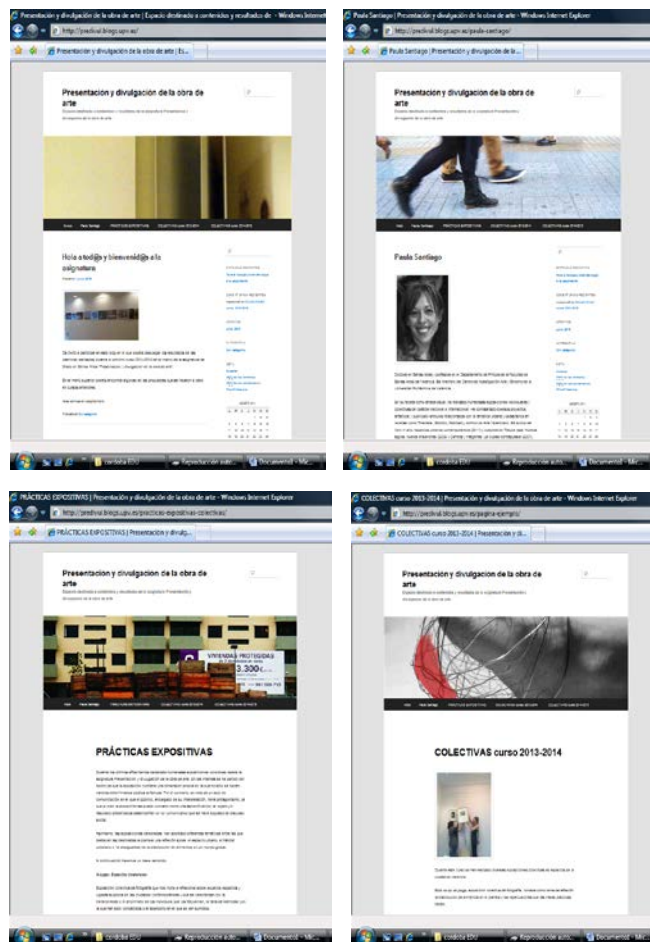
Presentación y divulgación de la obra de arte | Espacio destinado a contenidos y resultados de - Windows Internet Explorer
http://predival.blogs.upv.es/
Presentación y divulgación de la obra de arte | Es...

Presentación y divulgación de la obra de arte

Hola a tod@s y bienvenid@s a la asignatura

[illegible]

cordoba EDU
Reproducción auto...
Documento1 - Micr...

Paula Santiago | Presentación y divulgación de la obra de arte - Windows Internet Explorer
http://predival.blogs.upv.es/paula-santiago/
Paula Santiago | Presentación y divulgación de la...

Presentación y divulgación de la obra de arte

Paula Santiago

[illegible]

cordoba EDU
Reproducción auto...
Documento1 - Micr...

PRÁCTICAS EXPOSITIVAS | Presentación y divulgación de la obra de arte - Windows Internet Explorer
http://predival.blogs.upv.es/practicas-expositivas-colectivas/
PRÁCTICAS EXPOSITIVAS | Presentación y divulg...

Presentación y divulgación de la obra de arte

VIVIENDAS PROTEGIDAS
3.300€

PRÁCTICAS EXPOSITIVAS

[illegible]

cordoba EDU
Reproducción auto...
Documento1 - Micr...

COLECTIVAS curso 2013-2014 | Presentación y divulgación de la obra de arte - Windows Internet Explorer
http://predival.blogs.upv.es/pagina-ejemplo/
COLECTIVAS curso 2013-2014 | Presentación y di...

Presentación y divulgación de la obra de arte

COLECTIVAS curso 2013-2014

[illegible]

cordoba EDU
Reproducción auto...
Documento1 - Micr...